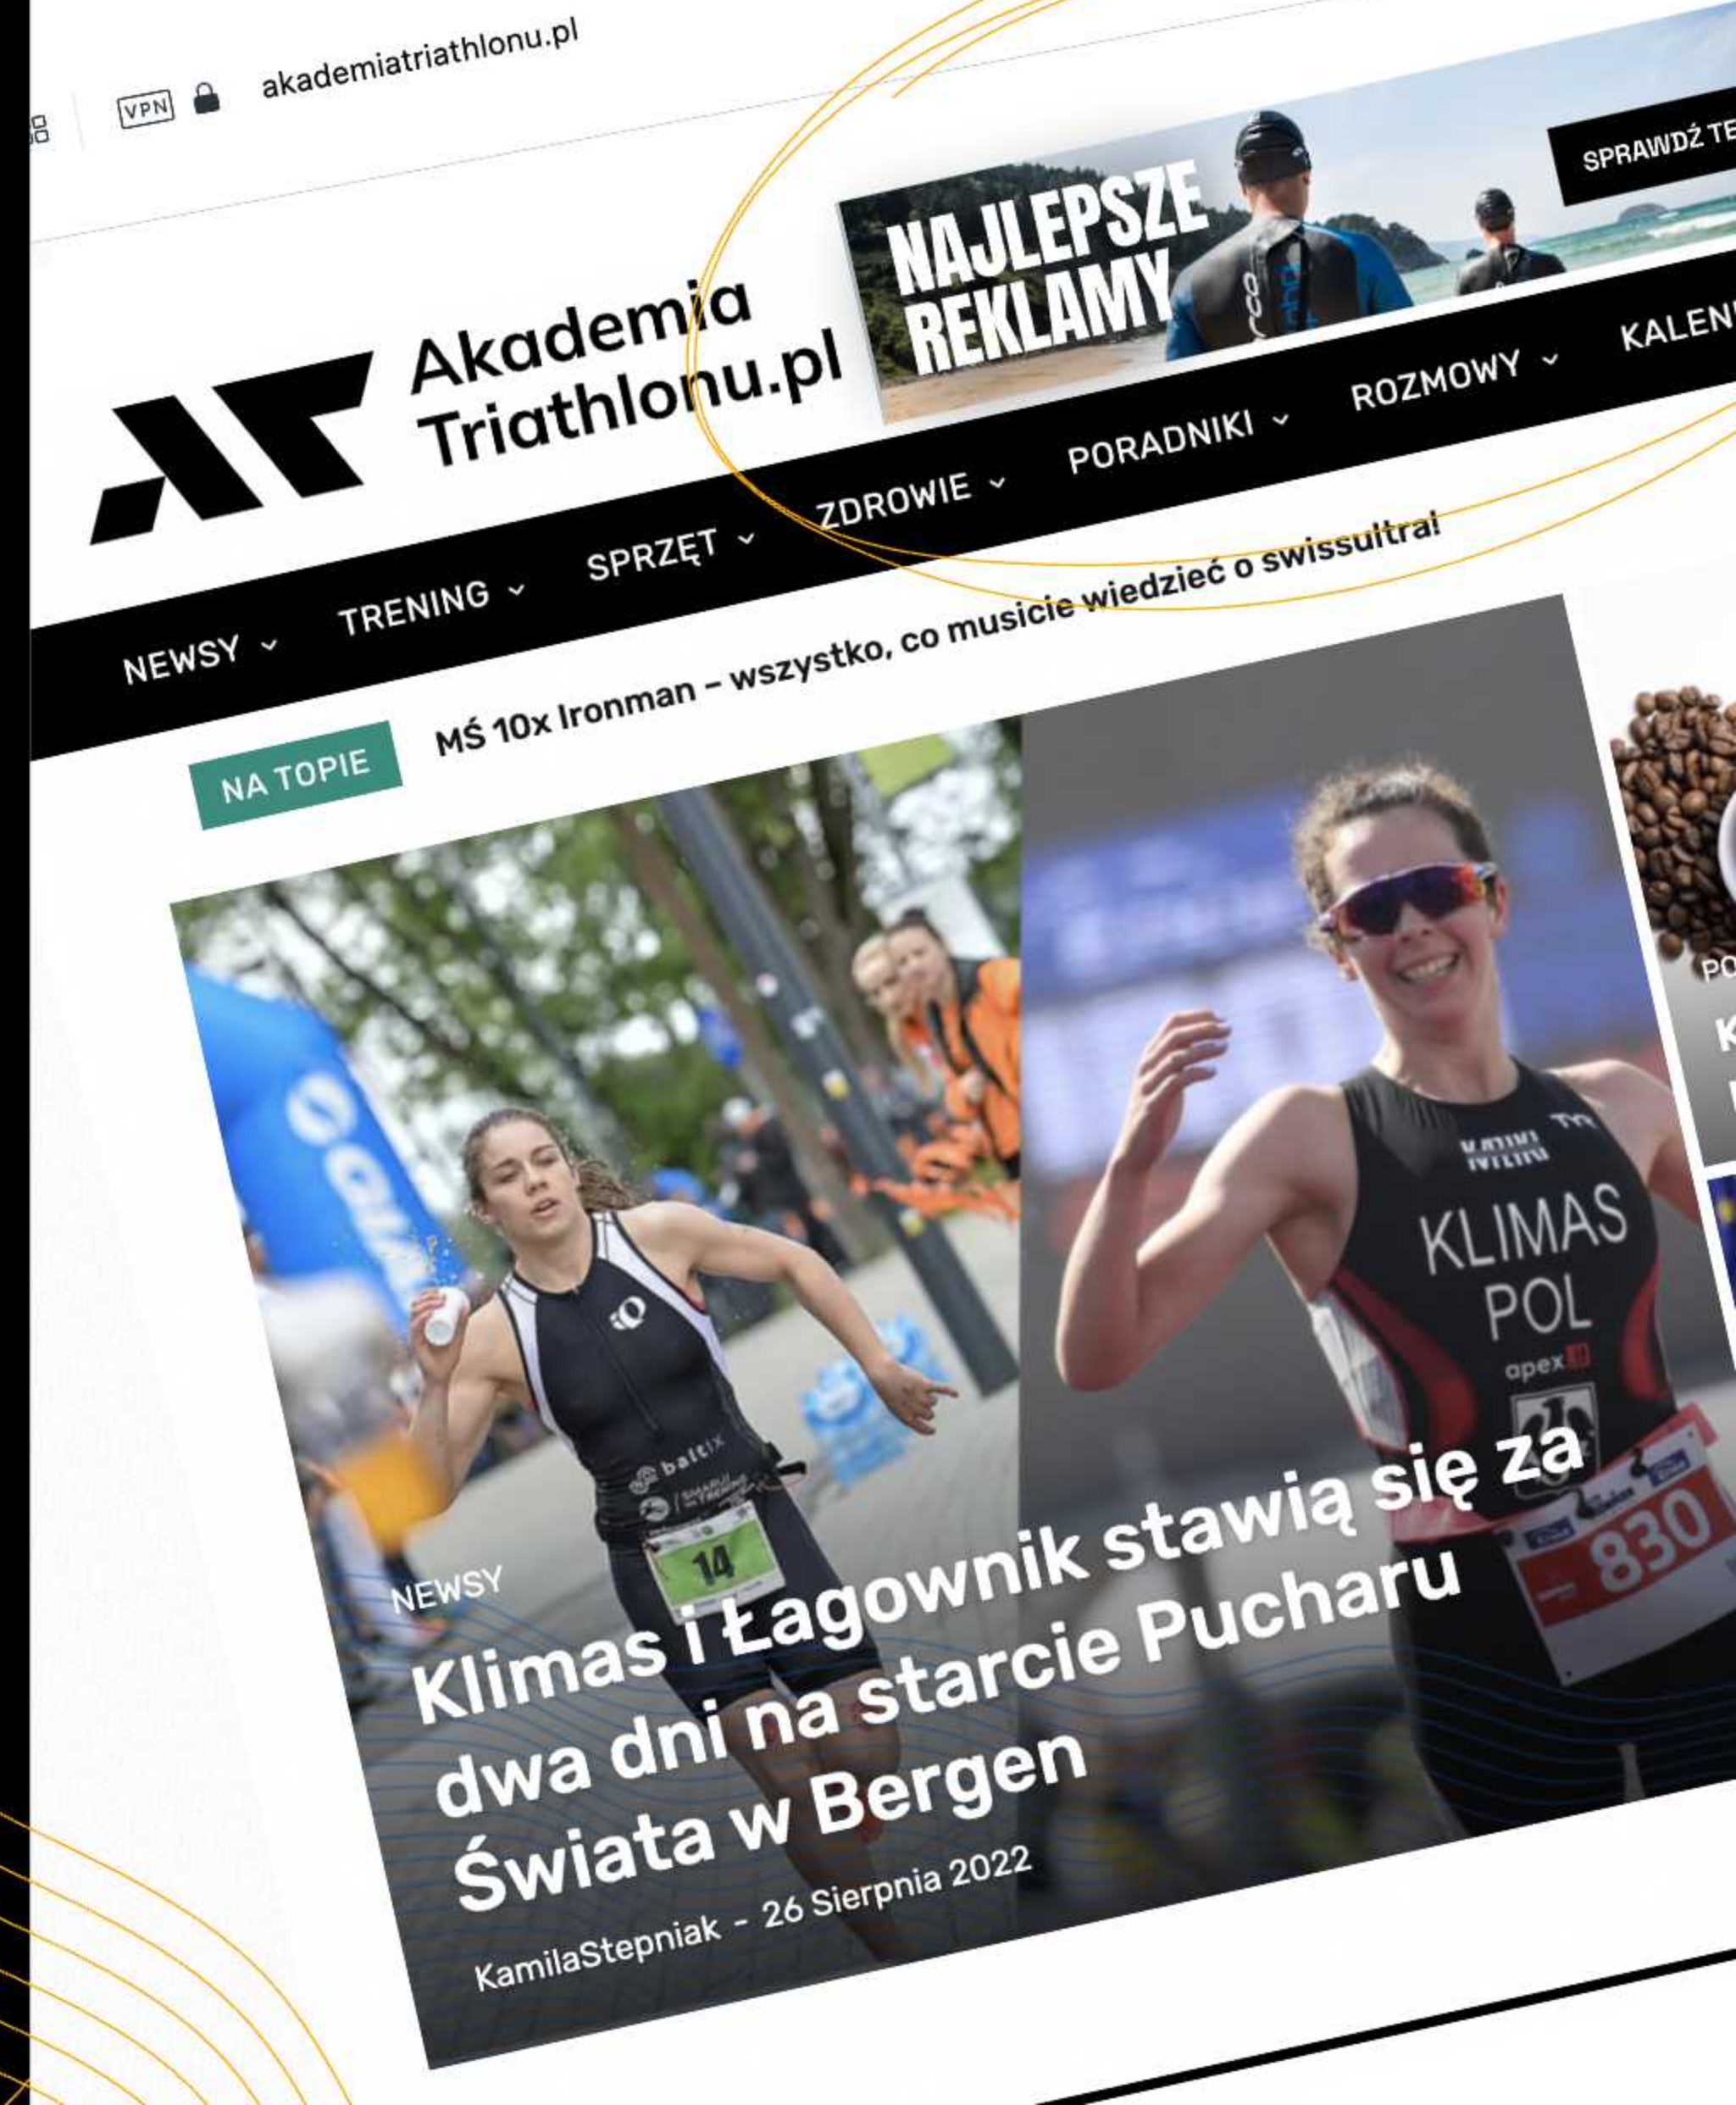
VPN akademiatriathlonu.pl

NAJLEPSZE REKLAMY

SPRAWDŹ TE

Akademia Triathlonu.pl

NEWSY TRENING SPRZĘT ZDROWIE PORADNIKI ROZMOWY KALEN

NA TOPIE MŚ 10x Ironman – wszystko, co musicie wiedzieć o swissultra!

KLIMAS POL

14

830

NEWSY

Klimas i Łagownik stawią się za dwa dni na starcie Pucharu Świata w Bergen

KamilaStepniak - 26 Sierpnia 2022